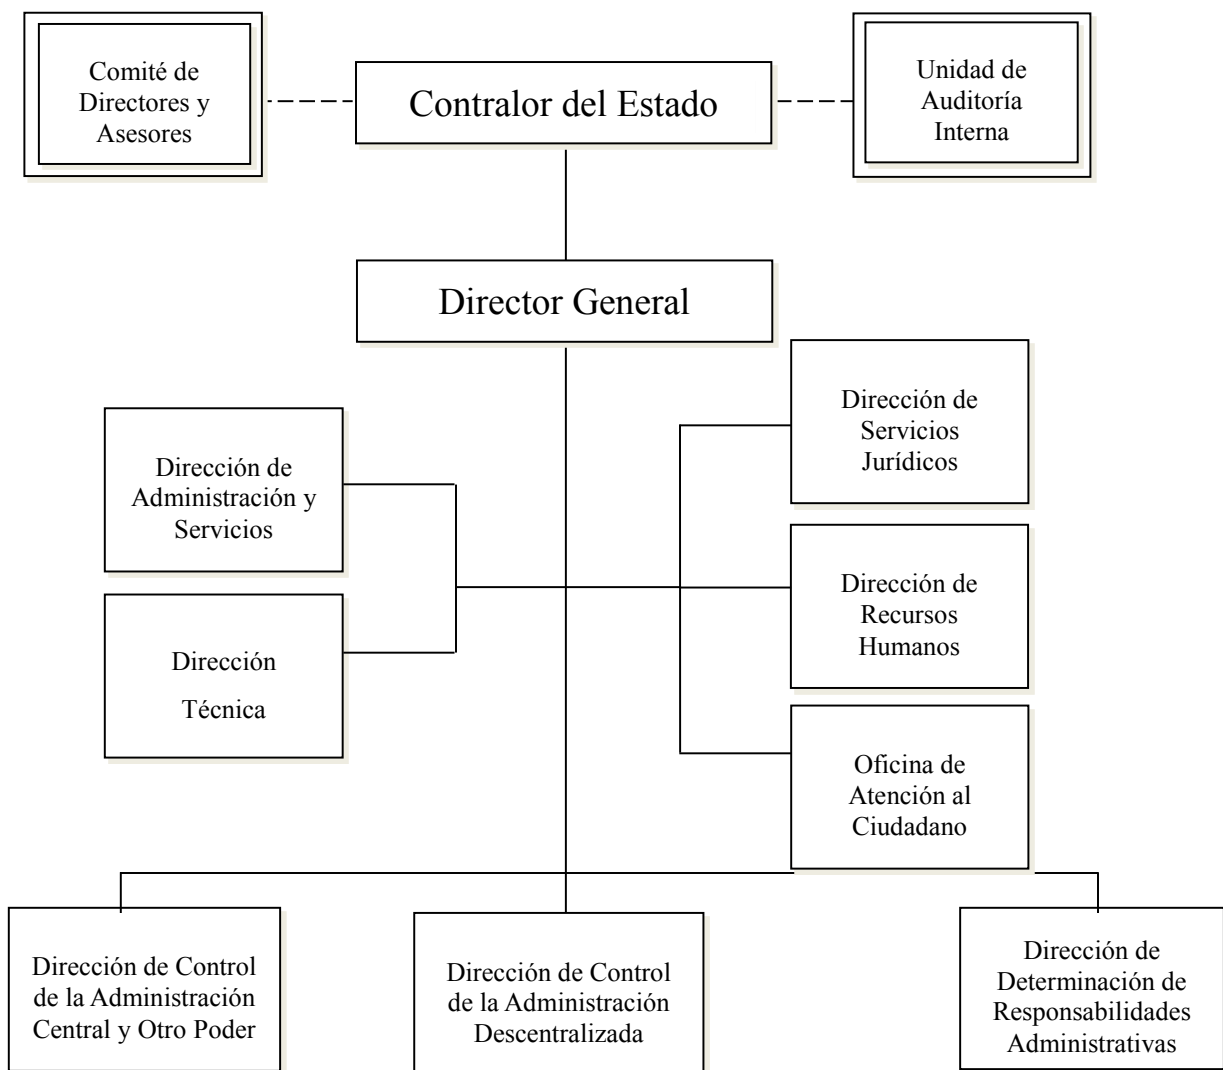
Comité de Directores y Asesores

Contralor del Estado

Unidad de Auditoría Interna

Director General

Dirección de Administración y Servicios

Dirección Técnica

Dirección de Servicios Jurídicos

Dirección de Recursos Humanos

Oficina de Atención al Ciudadano

Dirección de Control de la Administración Central y Otro Poder

Dirección de Control de la Administración Descentralizada

Dirección de Determinación de Responsabilidades Administrativas